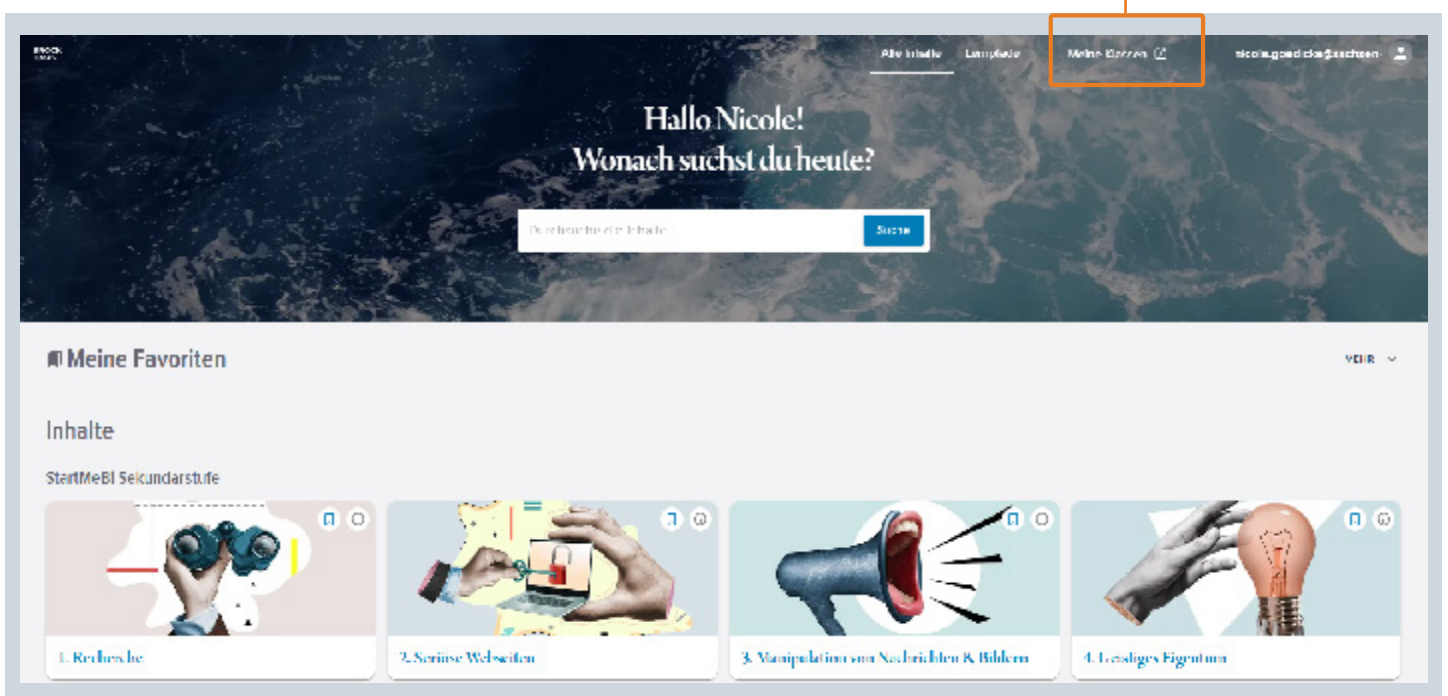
BROCK

Alle Inhalte Lernpfade Meine Klassen nicole.goedicke@sachsen

Hallo Nicole!
Wonach suchst du heute?

Durchsuche die Inhalte Suche

Meine Favoriten

MEHR

Inhalte

StartMeBI Sekundarstufe

1. Recherche

2. Seriöse Webseiten

3. Manipulation von Nachrichten & Bildern

4. Geistiges Eigentum